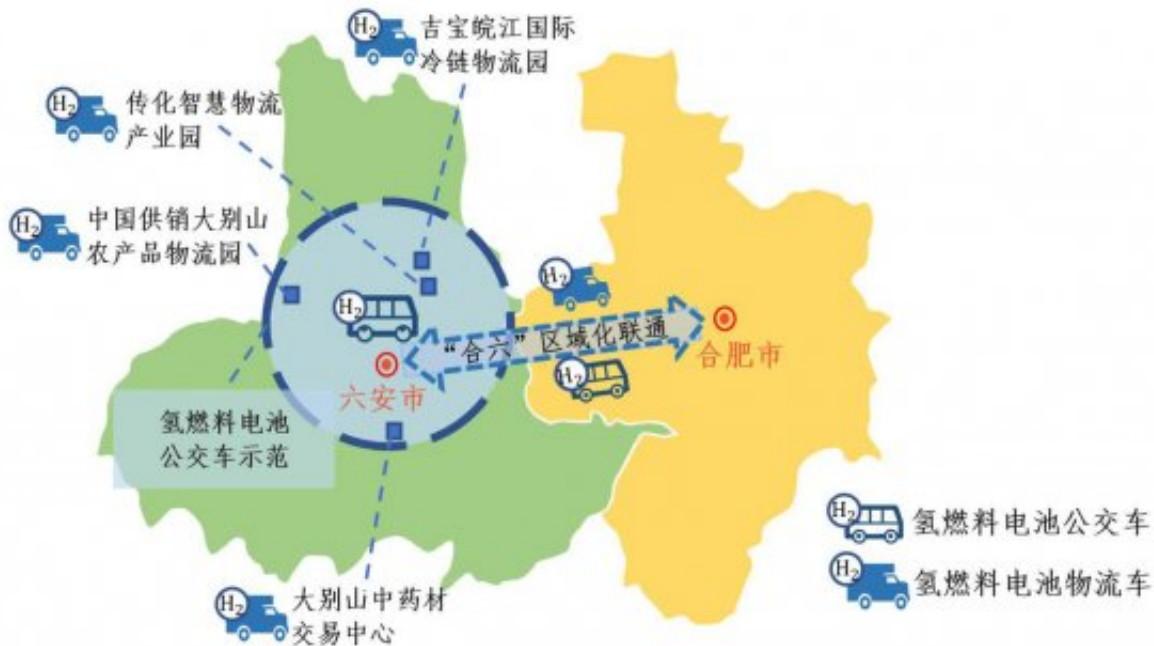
$H_2$ 吉宝皖江国际冷链物流园

$H_2$ 传化智慧物流产业园

$H_2$ 中国供销大别山农产品物流园

$H_2$

$H_2$

“合六”区域化联通

合肥市

$H_2$

六安市

氢燃料电池公交车示范

$H_2$ 大别山中药材交易中心

$H_2$ 氢燃料电池公交车

$H_2$ 氢燃料电池物流车